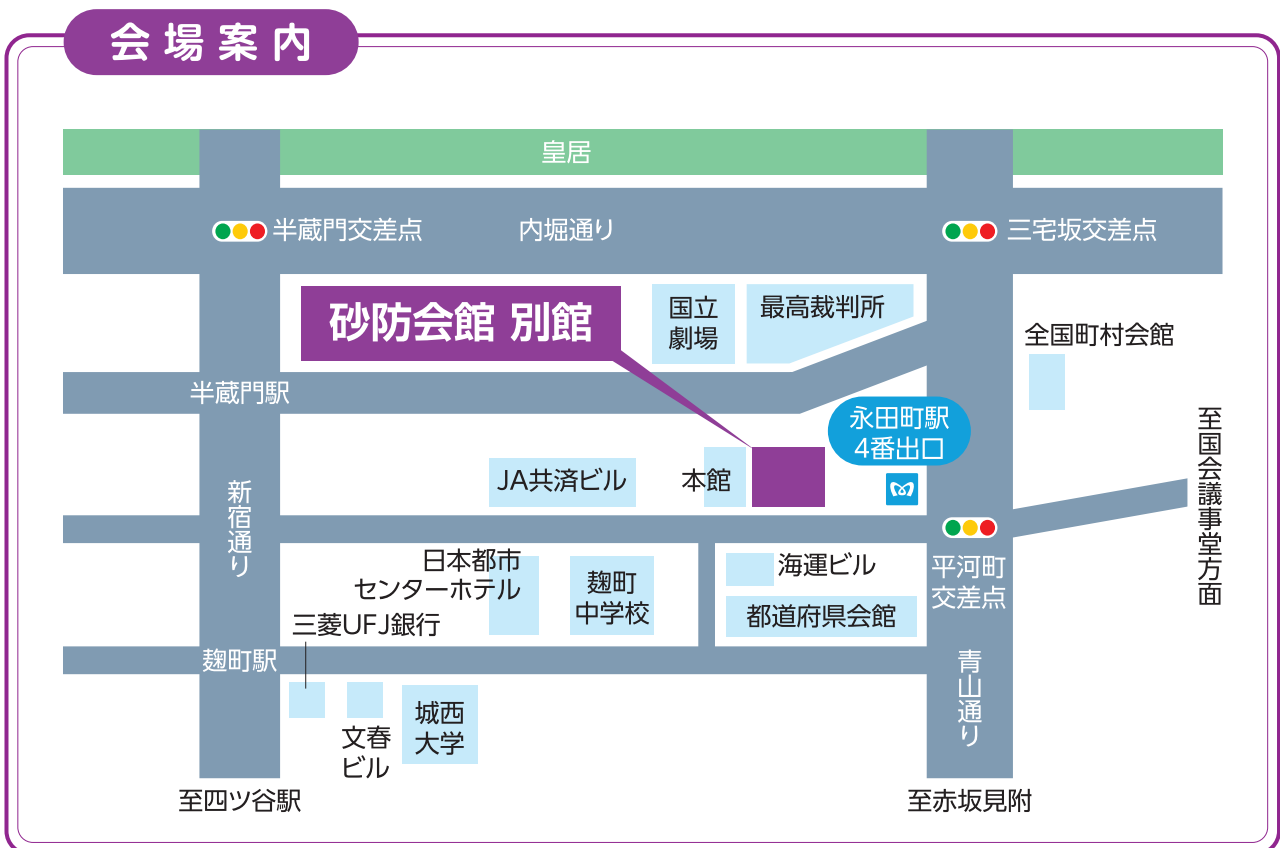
会場案内

皇居

半蔵門交差点

内堀通り

三宅坂交差点

砂防会館 別館

国立劇場

最高裁判所

全国町村会館

半蔵門駅

永田町駅 4番出口

至国会議事堂方面

JA共済ビル

本館

新宿通り

日本都市センターホテル

麹町中学校

海運ビル

平河町交差点

都道府県会館

三菱UFJ銀行

麹町駅

青山通り

城西大学

文春ビル

至四ツ谷駅

至赤坂見附